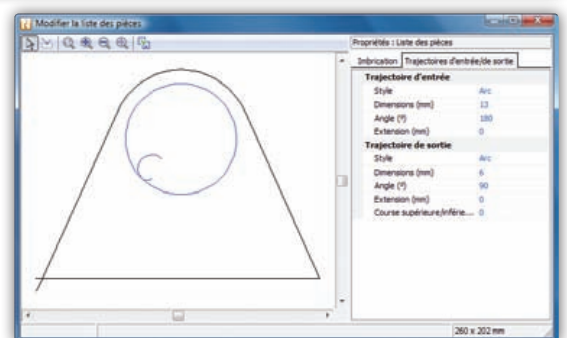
Modifier la liste des pièces

Propriétés : Liste des pièces

Imbrication | Trajectoires d'entrée/de sortie

| Trajectoire d'entrée | |
|---|---|
| Style | Arc |
| Dimensions (mm) | 13 |
| Angle (º) | 180 |
| Extension (mm) | 0 |
| **Trajectoire de sortie** | |
| Style | Arc |
| Dimensions (mm) | 6 |
| Angle (º) | 90 |
| Extension (mm) | 0 |
| Course supérieure/inférie... | 0 |

260 x 202 mm